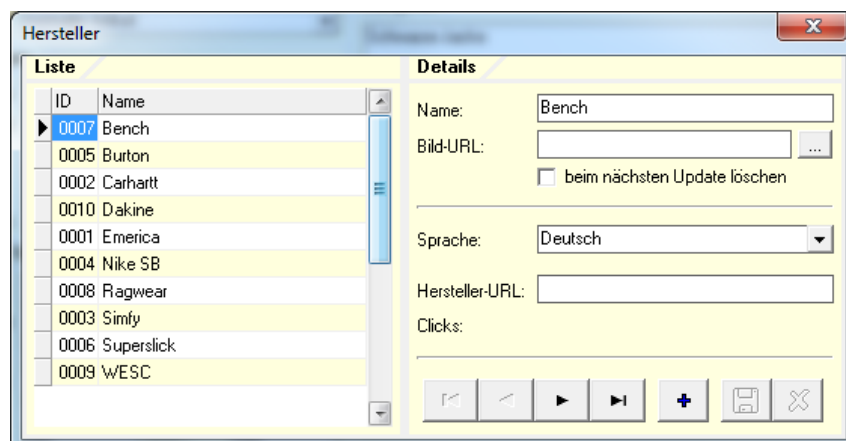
Hersteller

Liste

| ID | Name |
|---|---|
| 0007 | Bench |
| 0005 | Burton |
| 0002 | Carhartt |
| 0010 | Dakine |
| 0001 | Emerica |
| 0004 | Nike SB |
| 0008 | Ragwear |
| 0003 | Simfy |
| 0006 | Superslick |
| 0009 | WESC |

Details

Name: Bench

Bild-URL: ...

beim nächsten Update löschen

Sprache: Deutsch

Hersteller-URL:

Clicks: